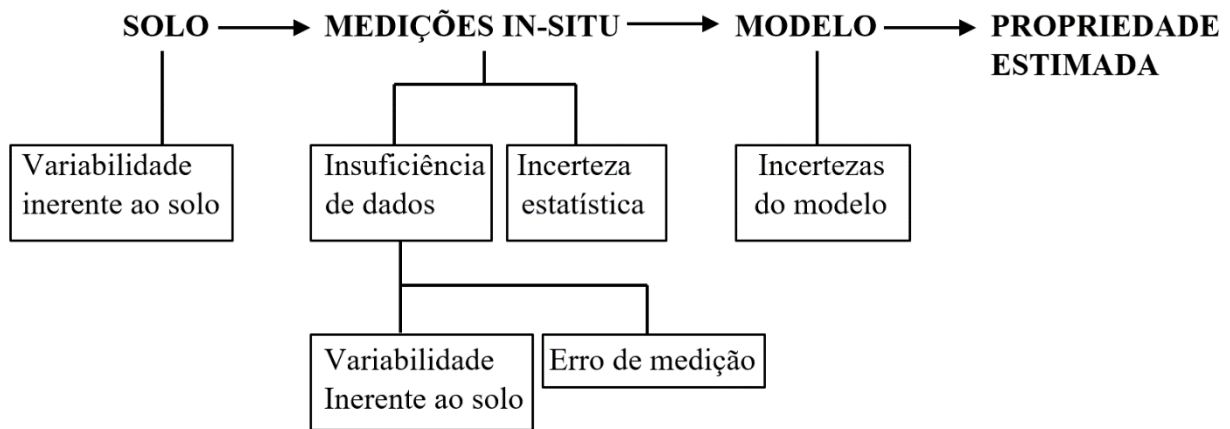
SOLO → MEDIÇÕES IN-SITU → MODELO → PROPRIEDADE ESTIMADA

Variabilidade inerente ao solo

Insuficiência de dados

Incerteza estatística

Incertezas do modelo

Variabilidade Inerente ao solo

Erro de medição